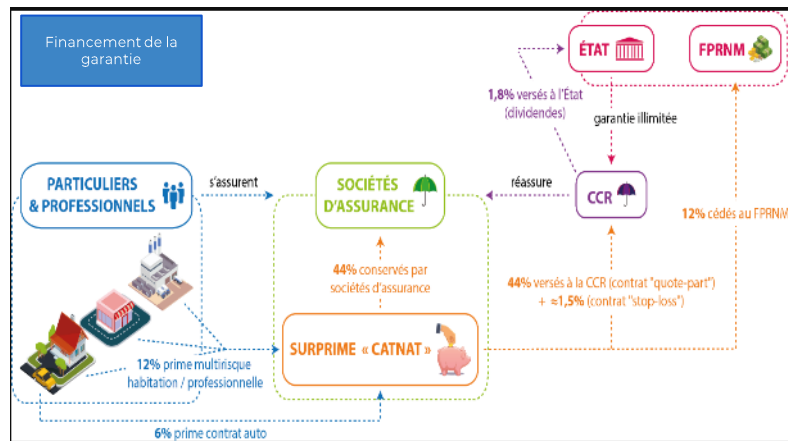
Financement de la garantie

ÉTAT

FPRNM

1,8% versés à l'État (dividendes)

garantie illimitée

PARTICULIERS & PROFESSIONNELS

s'assurent

SOCIÉTÉS D'ASSURANCE

réassure

CCR

12% cédés au FPRNM

44% conservés par sociétés d'assurance

44% versés à la CCR (contrat "quote-part") + ≈1,5% (contrat "stop-loss")

12% prime multirisque habitation / professionnelle

SURPRIME « CATNAT »

6% prime contrat auto